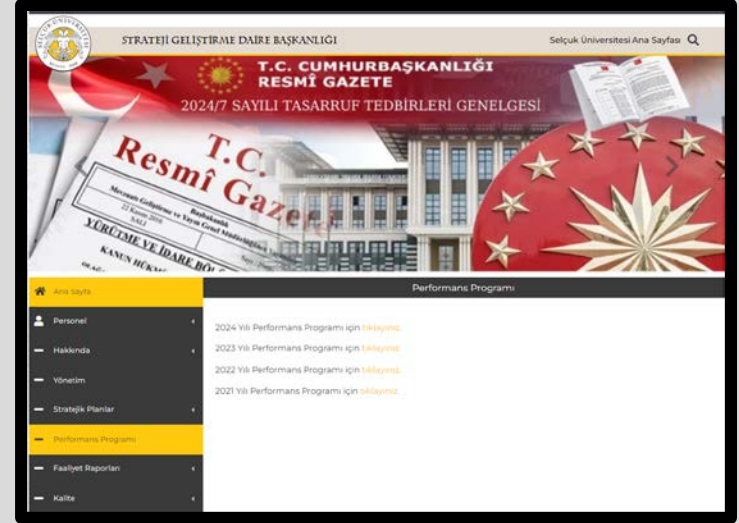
SELÇUK ÜNİVERSİTESİ

STRATEJİ GELİŞTİRME DAİRE BAŞKANLIĞI

Selçuk Üniversitesi Ana Sayfası

T.C. CUMHURBAŞKANLIĞI
RESMÎ GAZETE

2024/7 SAYILI TASARRUF TEDBİRLERİ GENELGESİ

T.C.
Resmî Gazete

Mevzuatı Geliştirme ve Yayın Genel Müdürlüğü
Başbakanlık

YÜRÜTME VE İDARE BÖLÜMÜ

KANUN HÜKMÜ

Ana Sayfa

Personel

Hakkında

Yönetim

Stratejik Planlar

Performans Programı

Faaliyet Raporları

Kalite

Performans Programı

2024 Yılı Performans Programı için tıklayınız.

2023 Yılı Performans Programı için tıklayınız.

2022 Yılı Performans Programı için tıklayınız.

2021 Yılı Performans Programı için tıklayınız.